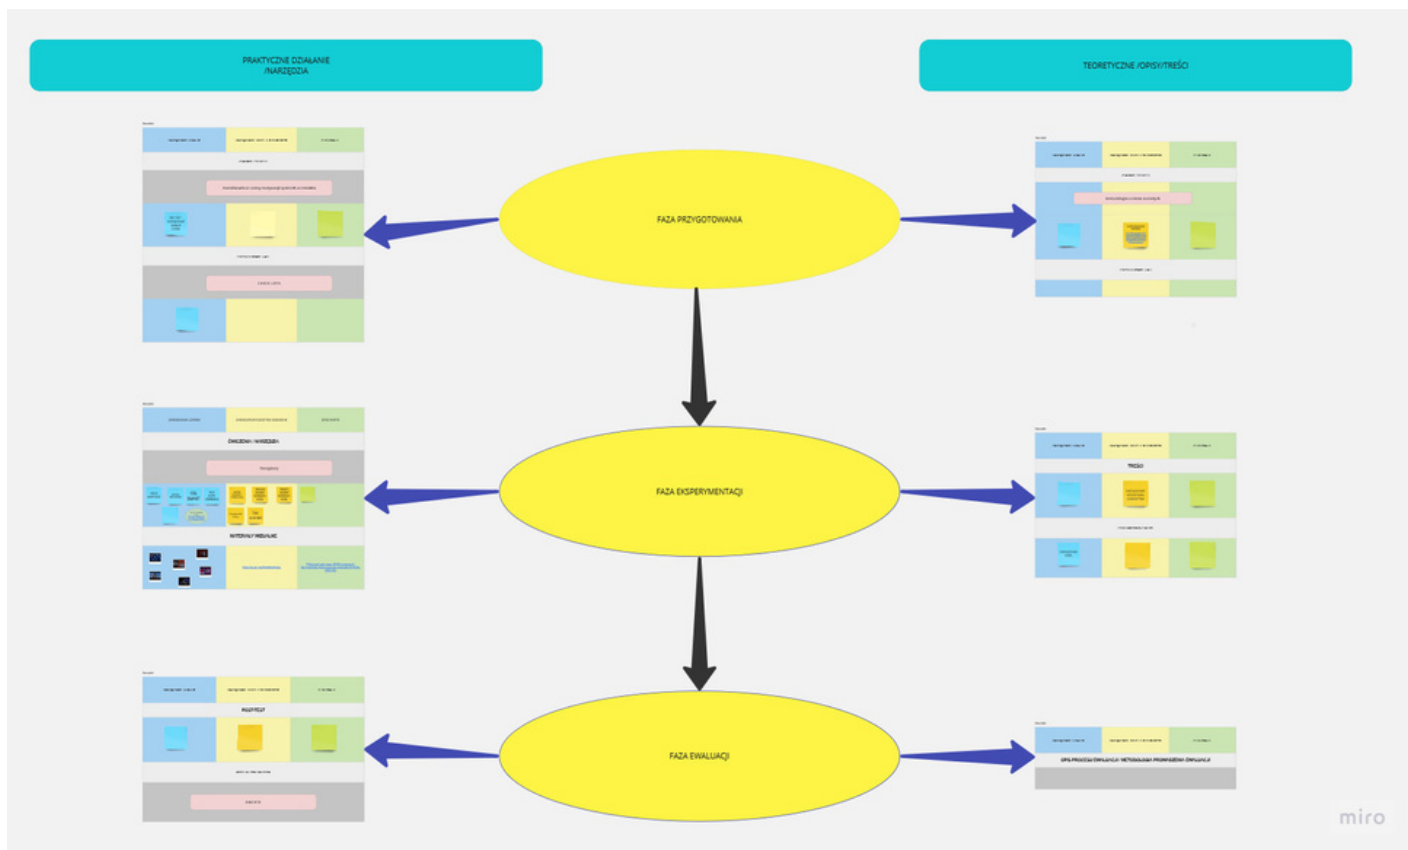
PRAKTYCZNE DZIAŁANIE /NARZĘDZIA

TEORETYCZNE /OPISY/TREŚCI

FAZA PRZYGOTOWANIA

FAZA EKSPERYMENTACJI

FAZA EWALUACJI

ĆWICZENIA / NARZĘDZIA

MATERIAŁY WIDEO/ARC

TREŚĆ

PRZYKŁAD

OPIS PROCESU EWALUACJI / METODOLOGIA PROWADZENIA EWALUACJI

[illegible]

miro